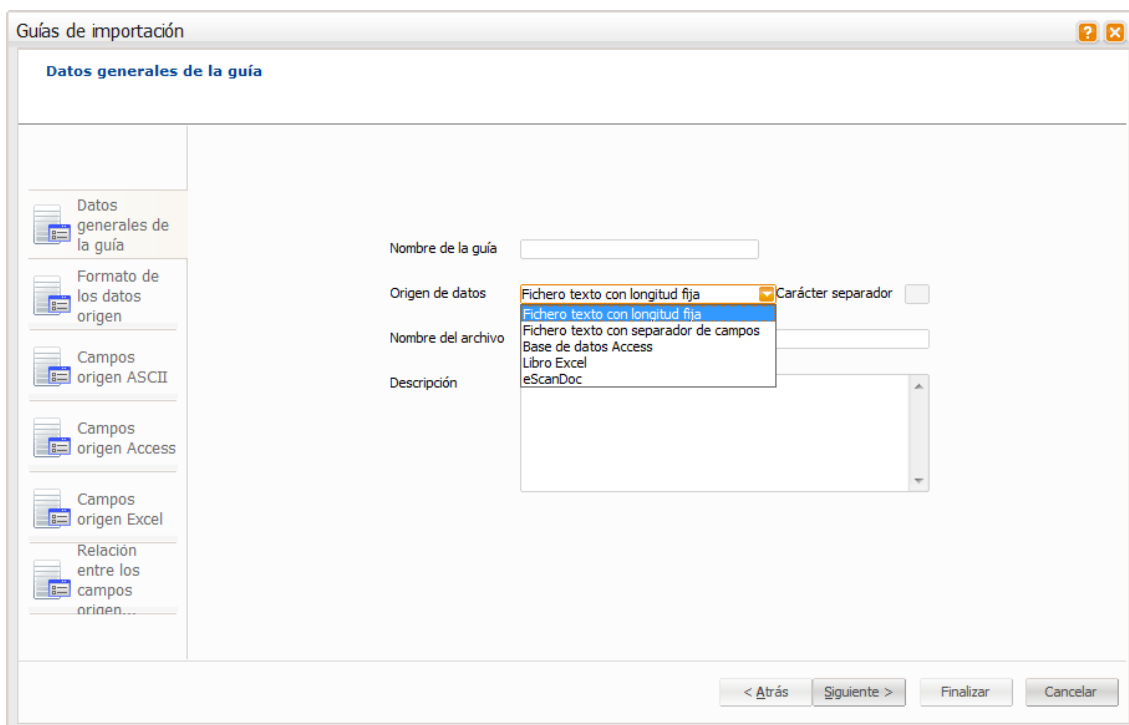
Guías de importación

Datos generales de la guía

Datos generales de la guía

Formato de los datos origen

Campos origen ASCII

Campos origen Access

Campos origen Excel

Relación entre los campos origen...

Nombre de la guía

Origen de datos

Fichero texto con longitud fija

Carácter separador

Fichero texto con longitud fija
Fichero texto con separador de campos
Base de datos Access
Libro Excel
eScanDoc

Nombre del archivo

Descripción

< Atrás

Siguiente >

Finalizar

Cancelar